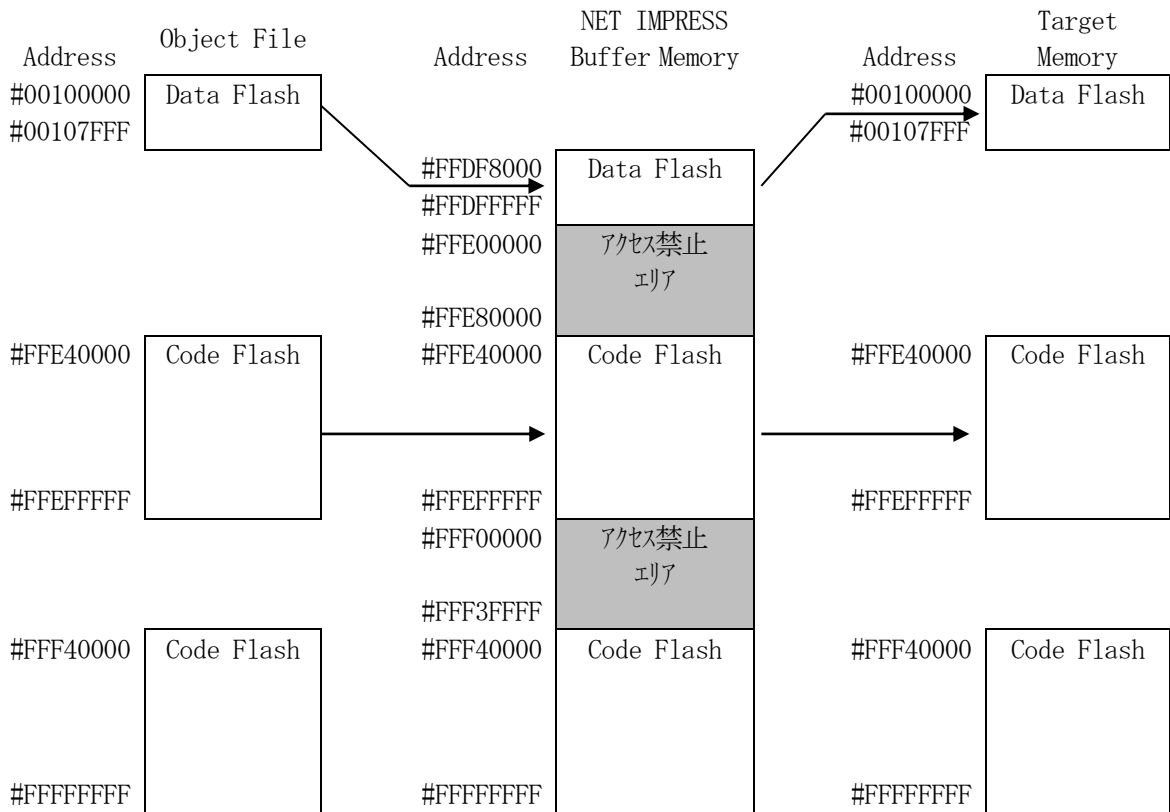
Address Object File

NET IMPRESS
Address Buffer Memory

Address Target Memory

#00100000 Data Flash
#00107FFF

#FFDF8000 Data Flash
#FFDFFFFF
#FFE00000 アクセス禁止エリア
#FFE80000
#FFE40000 Code Flash
#FFEFFFFF
#FFF00000 アクセス禁止エリア
#FFF3FFFF
#FFF40000 Code Flash
#FFFFFFFF

#00100000 Data Flash
#00107FFF

#FFE40000 Code Flash
#FFEFFFFF

#FFF40000 Code Flash
#FFFFFFFF

#FFE40000 Code Flash
#FFEFFFFF

#FFF40000 Code Flash
#FFFFFFFF